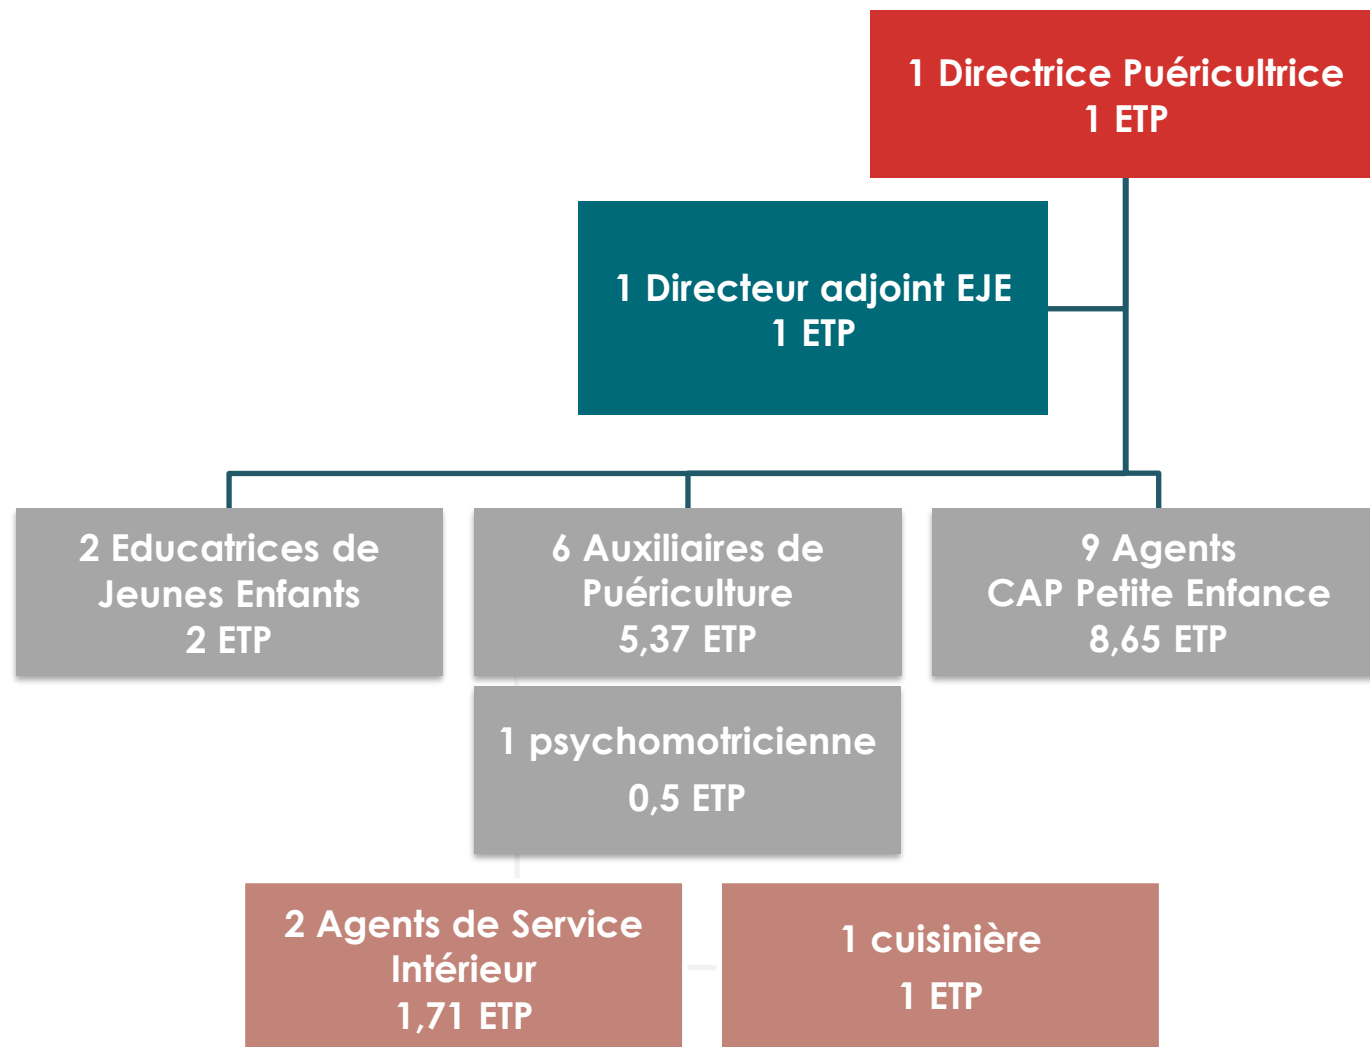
1 Directrice Puéricultrice
1 ETP

1 Directeur adjoint EJE
1 ETP

2 Educatrices de Jeunes Enfants
2 ETP

6 Auxiliaires de Puériculture
5,37 ETP

9 Agents
CAP Petite Enfance
8,65 ETP

1 psychomotricienne
0,5 ETP

2 Agents de Service Intérieur
1,71 ETP

1 cuisinière
1 ETP